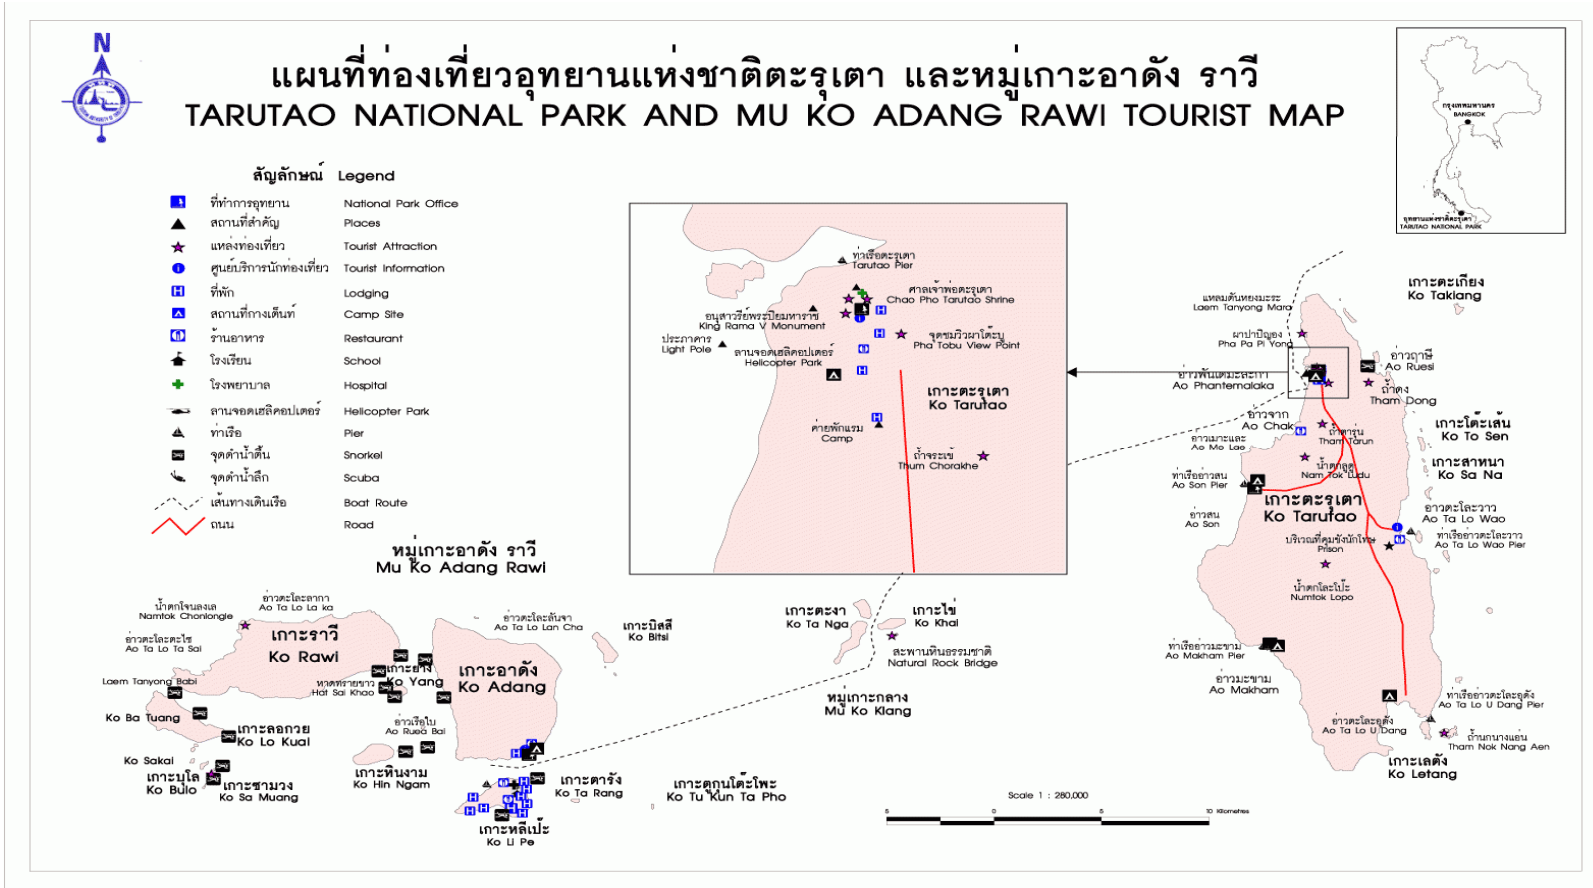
N

แผนที่ท่องเที่ยวอุทยานแห่งชาติตะรุเตา และหมู่เกาะอาดัง ราวี
TARUTAO NATIONAL PARK AND MU KO ADANG RAWI TOURIST MAP

กรุงเทพมหานคร BANGKOK
อุทยานแห่งชาติตะรุเตา TARUTAO NATIONAL PARK

สัญลักษณ์ Legend

| | |
|---|---|
| ที่ทำการอุทยาน | National Park Office |
| สถานที่สำคัญ | Places |
| แหล่งท่องเที่ยว | Tourist Attraction |
| ศูนย์บริการนักท่องเที่ยว | Tourist Information |
| ที่พัก | Lodging |
| สถานที่กางเต็นท์ | Camp Site |
| ร้านอาหาร | Restaurant |
| โรงเรียน | School |
| โรงพยาบาล | Hospital |
| ลานจอดเฮลิคอปเตอร์ | Helicopter Park |
| ท่าเรือ | Pier |
| จุดดำน้ำตื้น | Snorkel |
| จุดดำน้ำลึก | Scuba |
| เส้นทางเดินเรือ | Boat Route |
| ถนน | Road |

ท่าเรือตะรุเตา Tarutao Pier
ศาลเจ้าพ่อตะรุเตา Chao Pho Tarutao Shrine
อนุสาวรีย์พระปิยมหาราช King Rama V Monument
ประภาคาร Light Pole
ลานจอดเฮลิคอปเตอร์ Helicopter Park
จุดชมวิวผาโต๊ะบู Pha Tobu View Point
เกาะตะรุเตา Ko Tarutao
ค่ายพักแรม Camp
ถ้ำจระเข้ Thum Chorakhe

เกาะตะเกียง Ko Takiang
แหลมต้นหยงมะระ Laem Tanyong Mara
ผาปาปิยอง Pha Pa Pi Yong
อ่าวฤาษี Ao Ruesi
อ่าวพันเตมะละกา Ao Phantemalaka
ถ้ำดง Tham Dong
อ่าวจาก Ao Chak
เกาะโต๊ะเส้น Ko To Sen
อ่าวเมาะและ Ao Mo Lae
ถ้ำตารุน Tham Tarun
เกาะสาหนา Ko Sa Na
น้ำตกลูดู Nam Tok Ludu
ท่าเรืออ่าวสน Ao Son Pier
อ่าวสน Ao Son
เกาะตะรุเตา Ko Tarutao
อ่าวตะโละวาว Ao Ta Lo Wao
ท่าเรืออ่าวตะโละวาว Ao Ta Lo Wao Pier
บริเวณที่คุมขังนักโทษ Prison
น้ำตกโละโป๊ะ Numtok Lopo
ท่าเรืออ่าวมะขาม Ao Makham Pier
อ่าวมะขาม Ao Makham
ท่าเรืออ่าวตะโละอุดัง Ao Ta Lo U Dang Pier
อ่าวตะโละอุดัง Ao Ta Lo U Dang
ถ้ำนกนางแอ่น Tham Nok Nang Aen
เกาะเลตัง Ko Letang

หมู่เกาะอาดัง ราวี
Mu Ko Adang Rawi
อ่าวตะโละลากา Ao Ta Lo La ka
น้ำตกโจนลงเล Namtok Chonlongle
อ่าวตะโละตะใซ Ao Ta Lo Ta Sai
เกาะราวี Ko Rawi
แหลมตันหยงบาบี Laem Tanyong Babi
หาดทรายขาว Hat Sai Khao
เกาะยาง Ko Yang
อ่าวตะโละลันจา Ao Ta Lo Lan Cha
เกาะบิสสี Ko Bitsi
เกาะอาดัง Ko Adang
Ko Ba Tuang
เกาะลอกวย Ko Lo Kual
อ่าวเรือใบ Ao Ruea Bai
Ko Sakai
เกาะบูโล Ko Bulo
เกาะซามวง Ko Sa Muang
เกาะหินงาม Ko Hin Ngam
เกาะตารัง Ko Ta Rang
เกาะหลีเป๊ะ Ko Li Pe
เกาะตูกนโต๊ะโพะ Ko Tu Kun Ta Pho
เกาะตะงา Ko Ta Nga
เกาะไข่ Ko Khai
สะพานหินธรรมชาติ Natural Rock Bridge
หมู่เกาะกลาง Mu Ko Klang

Scale 1 : 280,000
5 0 5 10 Kilometers